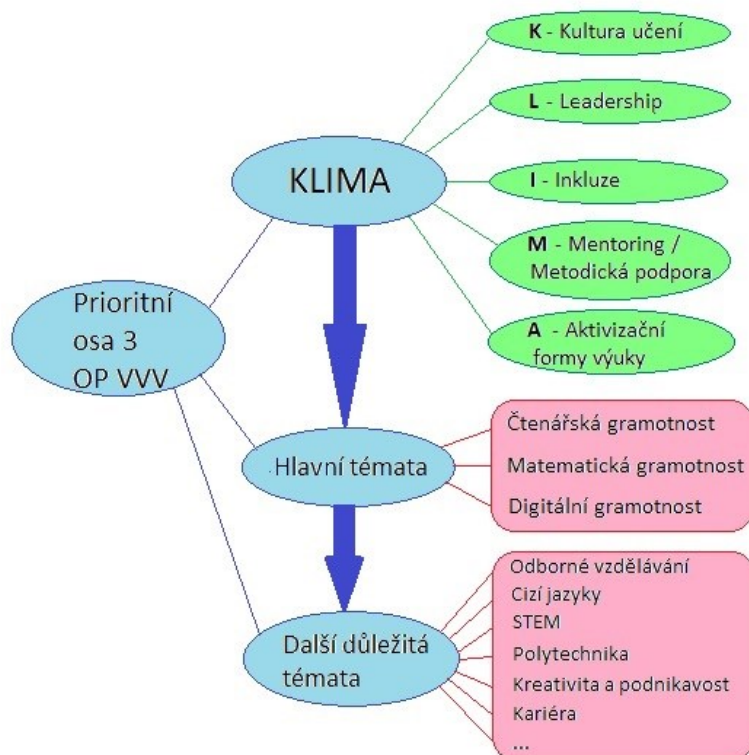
Prioritní osa 3 OP VVV

KLIMA

**K** - Kultura učení

**L** - Leadership

**I** - Inkluze

**M** - Mentoring / Metodická podpora

**A** - Aktivizační formy výuky

Hlavní témata

Čtenářská gramotnost

Matematická gramotnost

Digitální gramotnost

Další důležitá témata

Odborné vzdělávání
Cizí jazyky
STEM
Polytechnika
Kreativita a podnikavost
Kariéra
...